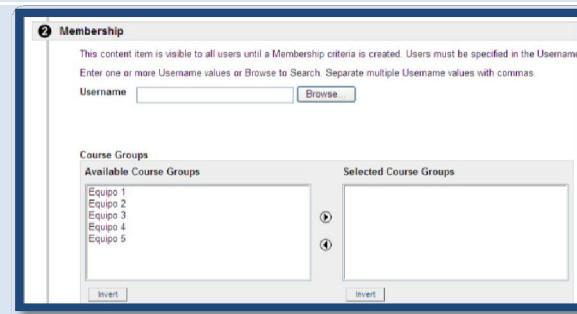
❷ Membership

This content item is visible to all users until a Membership criteria is created. Users must be specified in the Username

Enter one or more Username values or Browse to Search. Separate multiple Username values with commas.

Username Browse...

Course Groups

Available Course Groups

Equipo 1
Equipo 2
Equipo 3
Equipo 4
Equipo 5

Invert

Selected Course Groups

Invert